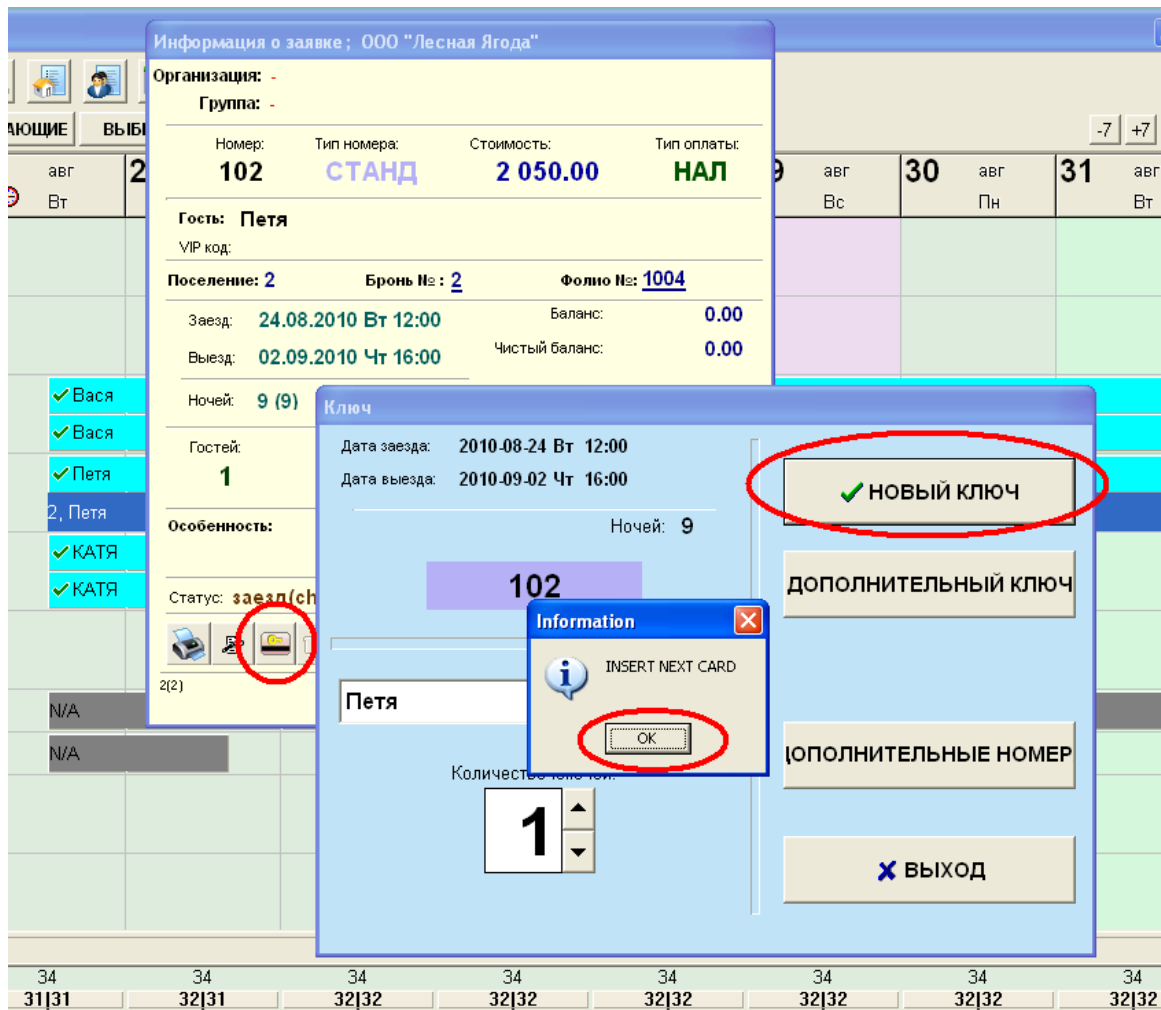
Информация о заявке ; ООО "Лесная Ягода"

Организация: -
Группа: -

Номер: 102
Тип номера: СТАНД
Стоимость: 2 050.00
Тип оплаты: НАЛ

Гость: Петя
VIP код:

Поселение: 2
Бронь №: 2
Фолио №: 1004

Заезд: 24.08.2010 Вт 12:00
Выезд: 02.09.2010 Чт 16:00
Баланс: 0.00
Чистый баланс: 0.00

Ночей: 9 (9)

Гостей: 1

Особенность:

Статус: заезд(ch

2(2)

АЮЩИЕ ВЫБ

-7 +7

авг Вт
2
9 авг Вс
30 авг Пн
31 авг Вт

Вася
Вася
Петя
2, Петя
КАТЯ
КАТЯ
N/A
N/A

Ключ

Дата заезда: 2010-08-24 Вт 12:00
Дата выезда: 2010-09-02 Чт 16:00
Ночей: 9

102

Петя

Количество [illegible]

1

НОВЫЙ КЛЮЧ
ДОПОЛНИТЕЛЬНЫЙ КЛЮЧ
ДОПОЛНИТЕЛЬНЫЕ НОМЕР
ВЫХОД

Information
INSERT NEXT CARD
OK

34 31|31
34 32|31
34 32|32
34 32|32
34 32|32
34 32|32
34 32|32
34 32|32